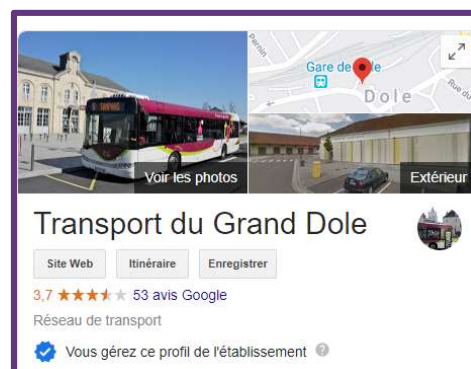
Voir les photos

Gare de Dole

Dole

Pernin

Rue du

Extérieur

Transport du Grand Dole

Site Web

Itinéraire

Enregistrer

3,7 ★★★★★ 53 avis Google

Réseau de transport

Vous gérez ce profil de l'établissement